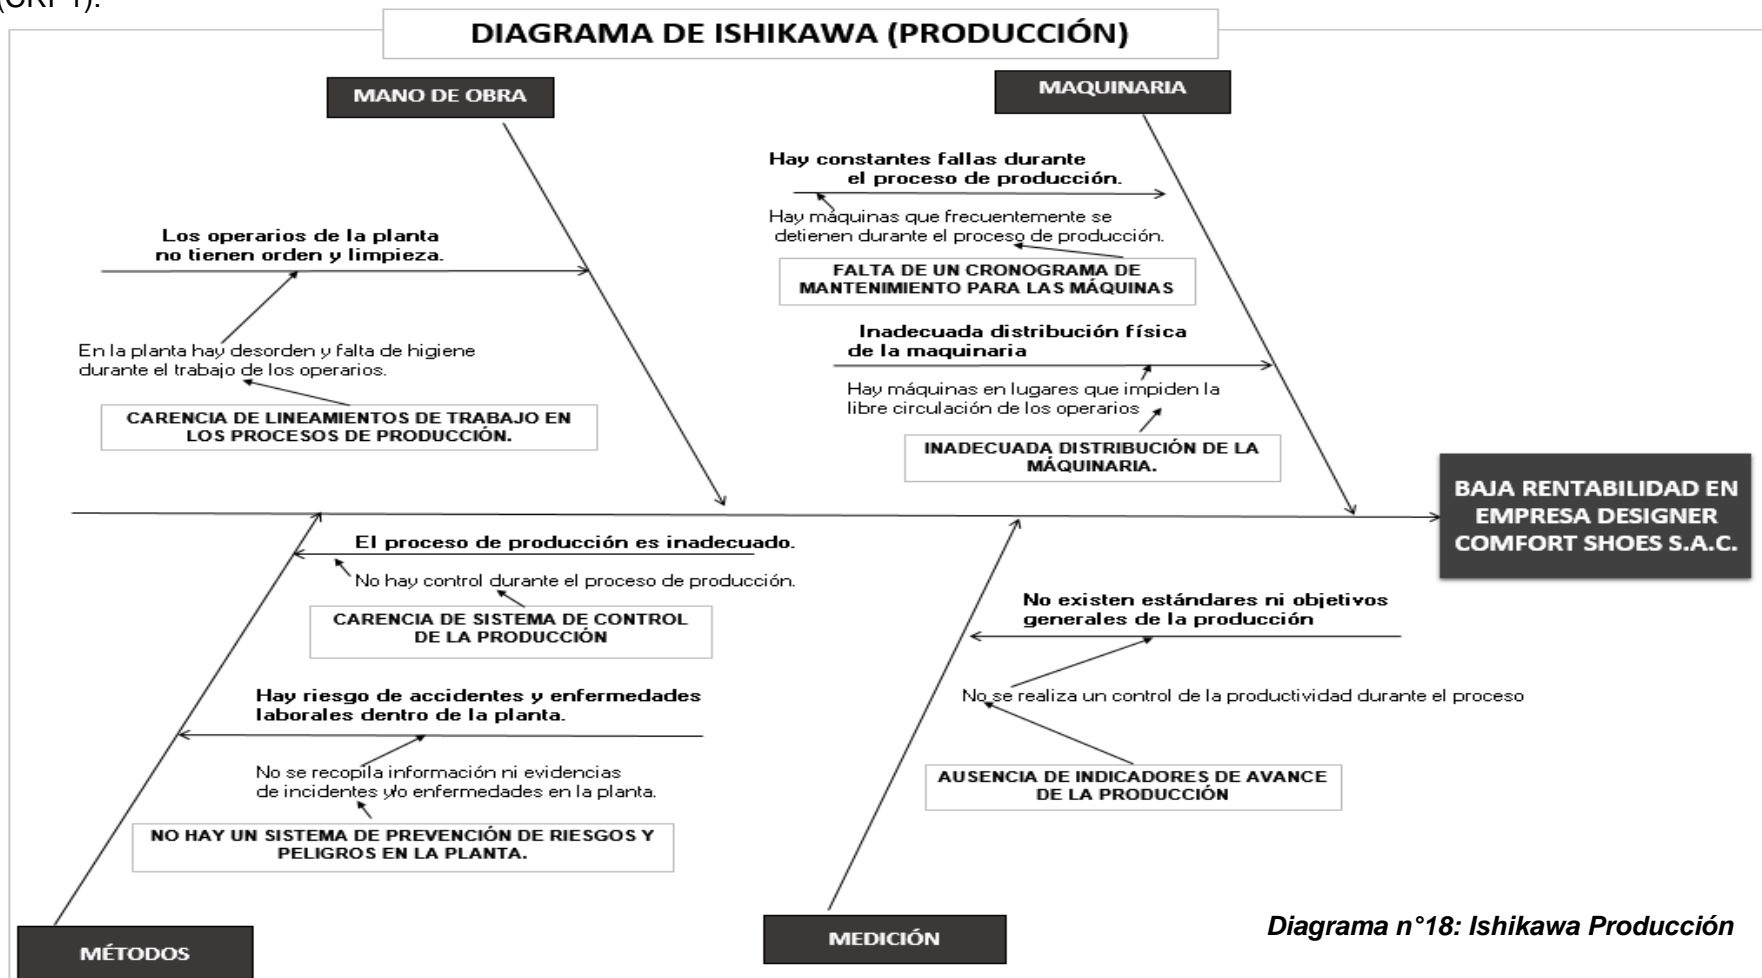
(CRP1).

DIAGRAMA DE ISHIKAWA (PRODUCCIÓN)

MANO DE OBRA

Los operarios de la planta no tienen orden y limpieza.

En la planta hay desorden y falta de higiene durante el trabajo de los operarios.

CARENCIA DE LINEAMIENTOS DE TRABAJO EN LOS PROCESOS DE PRODUCCIÓN.

MAQUINARIA

Hay constantes fallas durante el proceso de producción.

Hay máquinas que frecuentemente se detienen durante el proceso de producción.

FALTA DE UN CRONOGRAMA DE MANTENIMIENTO PARA LAS MÁQUINAS

Inadecuada distribución física de la maquinaria

Hay máquinas en lugares que impiden la libre circulación de los operarios

INADECUADA DISTRIBUCIÓN DE LA MÁQUINARIA.

BAJA RENTABILIDAD EN EMPRESA DESIGNER COMFORT SHOES S.A.C.

El proceso de producción es inadecuado.

No hay control durante el proceso de producción.

CARENCIA DE SISTEMA DE CONTROL DE LA PRODUCCIÓN

Hay riesgo de accidentes y enfermedades laborales dentro de la planta.

No se recopila información ni evidencias de incidentes y/o enfermedades en la planta.

NO HAY UN SISTEMA DE PREVENCIÓN DE RIESGOS Y PELIGROS EN LA PLANTA.

No existen estándares ni objetivos generales de la producción

No se realiza un control de la productividad durante el proceso

AUSENCIA DE INDICADORES DE AVANCE DE LA PRODUCCIÓN

MÉTODOS

MEDICIÓN

Diagrama n°18: Ishikawa Producción